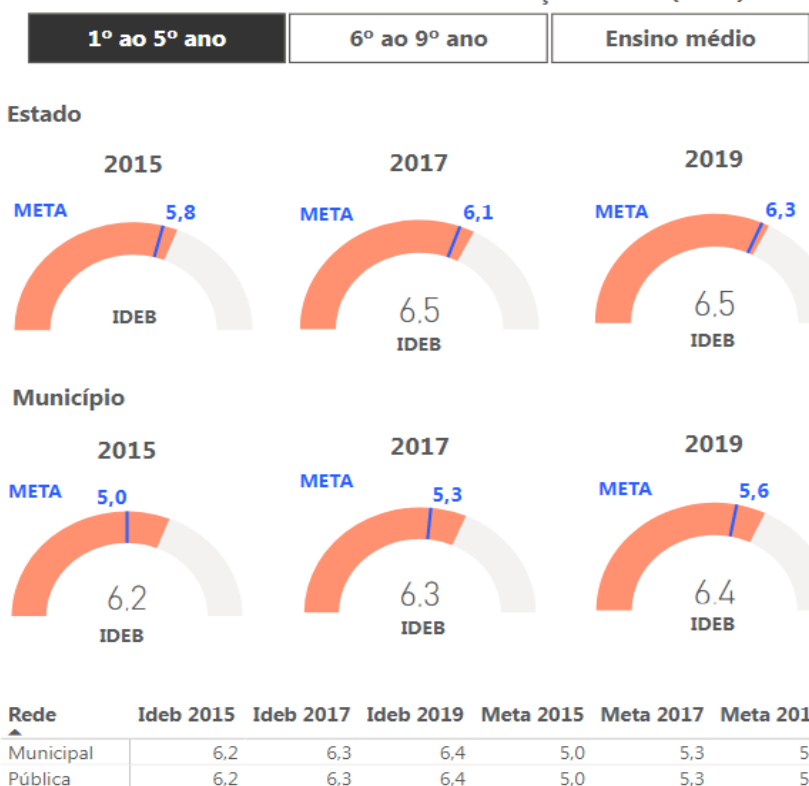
1º ao 5º ano
6º ao 9º ano
Ensino médio

Estado

2015
META 5,8
IDEB

2017
META 6,1
6,5
IDEB

2019
META 6,3
6,5
IDEB

Município

2015
META 5,0
6,2
IDEB

2017
META 5,3
6,3
IDEB

2019
META 5,6
6,4
IDEB

| Rede | Ideb 2015 | Ideb 2017 | Ideb 2019 | Meta 2015 | Meta 2017 | Meta 201 |
|---|---|---|---|---|---|---|
| Municipal | 6,2 | 6,3 | 6,4 | 5,0 | 5,3 | 5 |
| Pública | 6,2 | 6,3 | 6,4 | 5,0 | 5,3 | 5 |